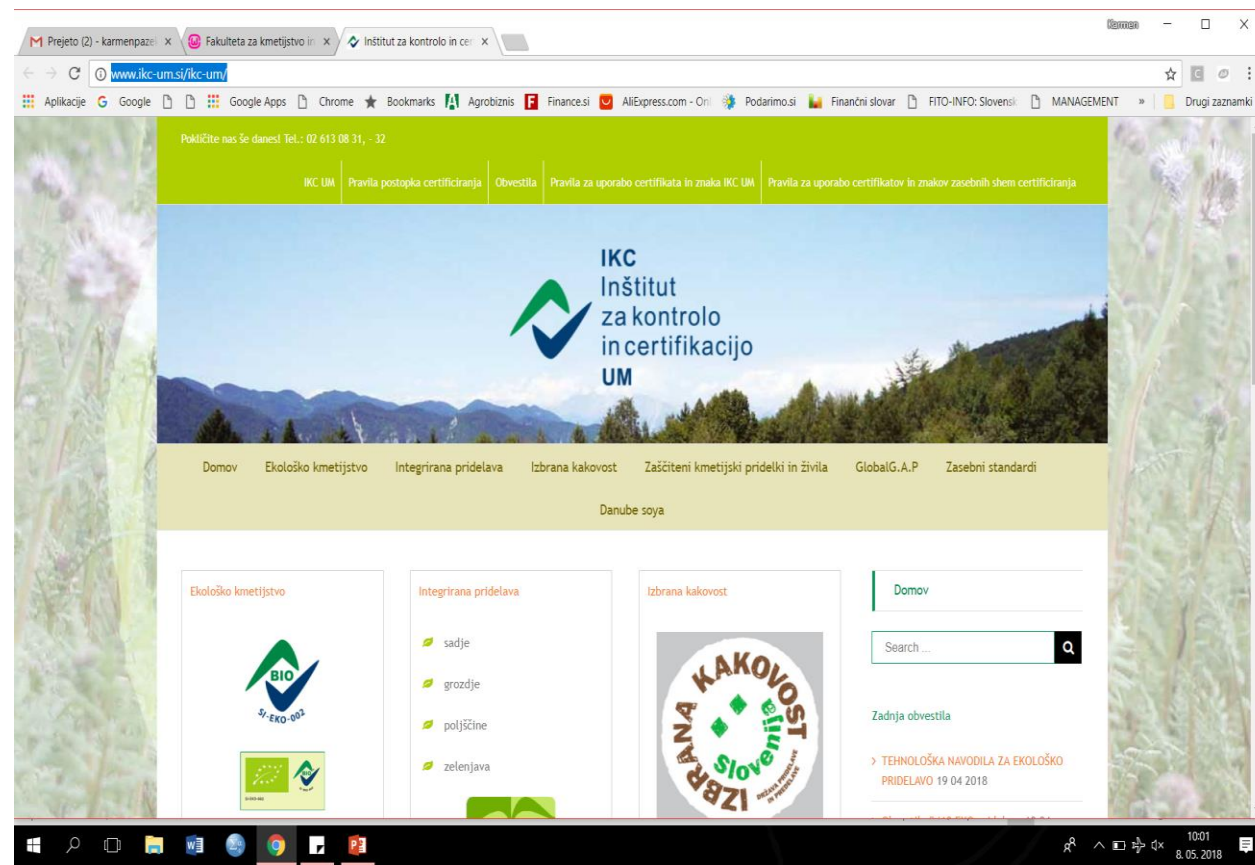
Prejeto (2) - karmenpazek × Fakulteta za kmetijstvo in × Inštitut za kontrolo in cer ×

Karmen

www.ikc-um.si/ikc-um/

Aplikacije Google Google Apps Chrome Bookmarks Agrobiznis Finance.si AliExpress.com - Onl Podarimo.si Finančni slovar FITO-INFO: Slovensk MANAGEMENT » Drugi zaznamki

Pokličite nas še danes! Tel.: 02 613 08 31, - 32

IKC UM | Pravila postopka certificiranja | Obvestila | Pravila za uporabo certifikata in znaka IKC UM | Pravila za uporabo certifikatov in znakov zasebnih shem certificiranja

IKC
Inštitut
za kontrolo
in certifikacijo
UM

Domov Ekološko kmetijstvo Integrirana pridelava Izbrana kakovost Zaščiteni kmetijski pridelki in živila GlobalG.A.P Zasebni standardi Danube soya

Ekološko kmetijstvo

BIO
SI-EKO-002

Integrirana pridelava

sadje

grozdje

poljščine

zelenjava

Izbrana kakovost

IZBRANA KAKOVOST Slovenija
DRŽAVA PRIDELAVE IN PREDELAVE

Domov

Search ...

Zadnja obvestila

> TEHNOLOŠKA NAVODILA ZA EKOLOŠKO PRIDELAVO 19 04 2018

10:01
8. 05. 2018